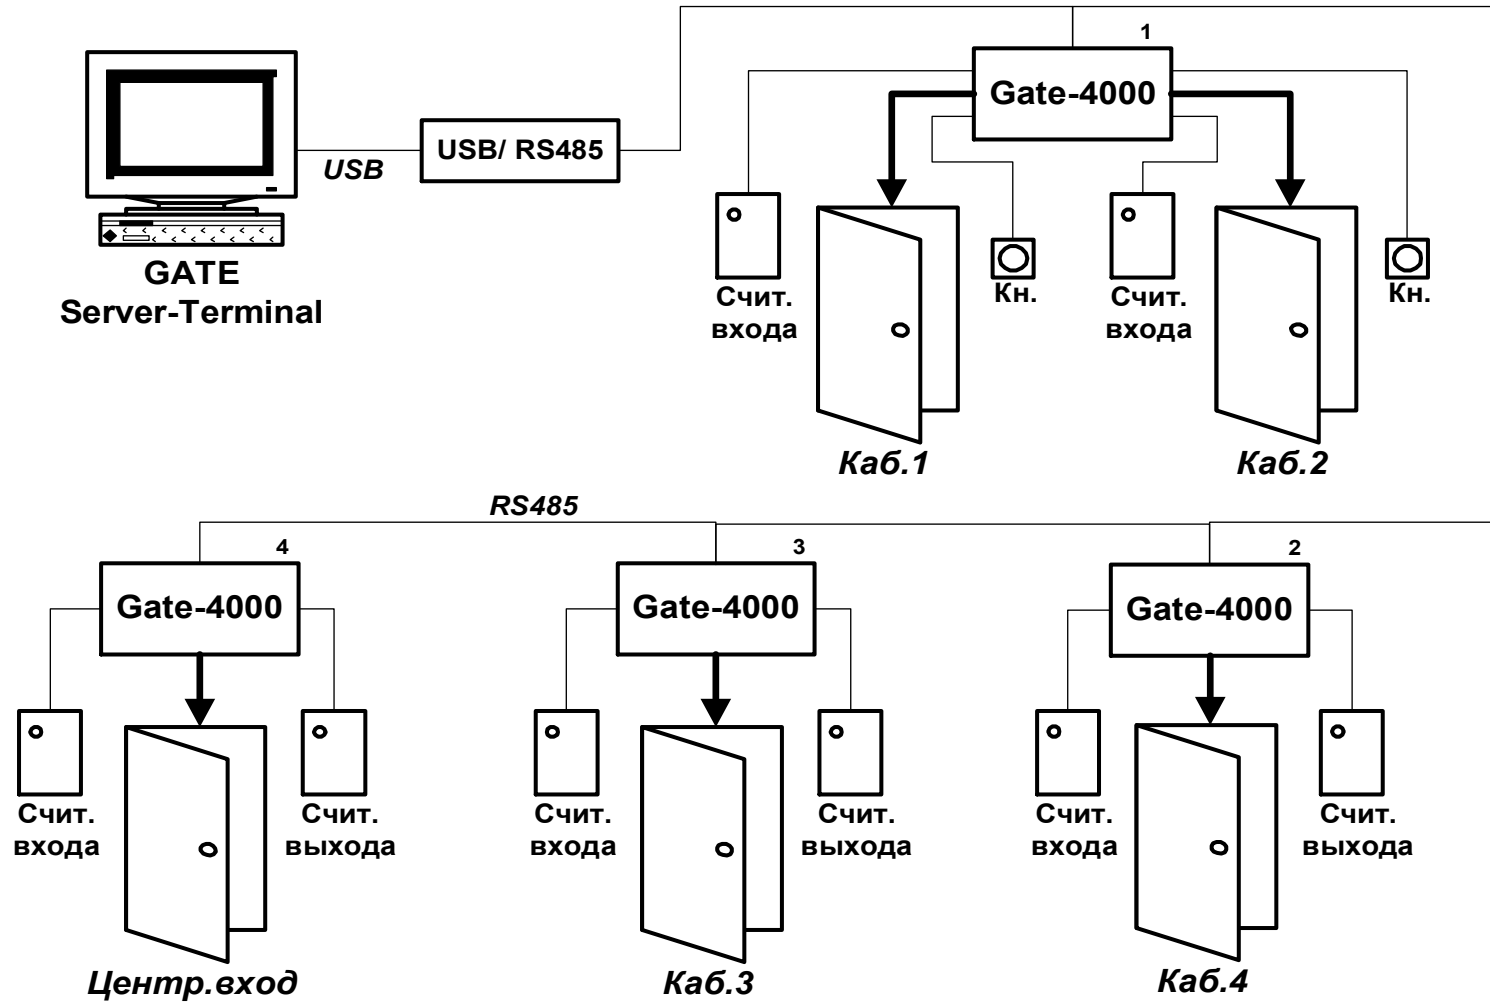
GATE
Server-Terminal

USB

USB/ RS485

1
Gate-4000

Счит.
входа

Кн.

Счит.
входа

Кн.

Каб.1

Каб.2

RS485

4
Gate-4000

Счит.
входа

Счит.
выхода

Центр.вход

3
Gate-4000

Счит.
входа

Счит.
выхода

Каб.3

2
Gate-4000

Счит.
входа

Счит.
выхода

Каб.4